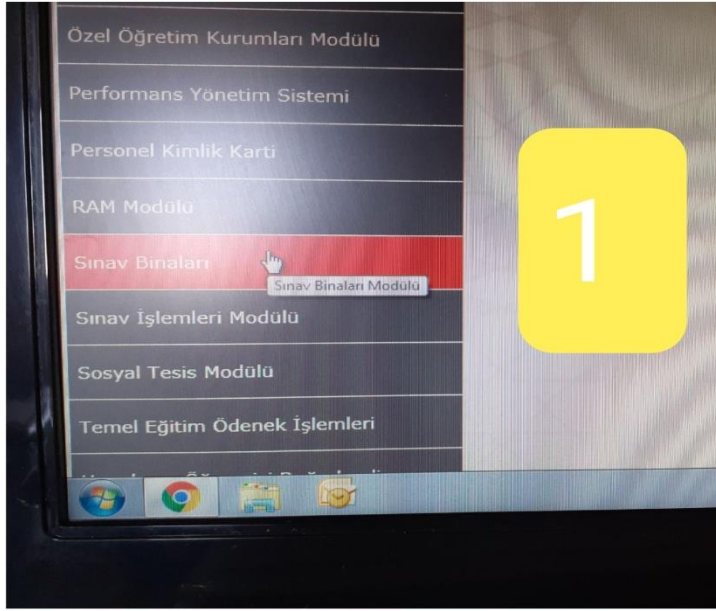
Özel Öğretim Kurumları Modülü

Performans Yönetim Sistemi

Personel Kimlik Karti

RAM Modülü

Sınav Binaları

Sınav Binaları Modülü

Sınav İşlemleri Modülü

Sosyal Tesis Modülü

Temel Eğitim Ödenek İşlemleri

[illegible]

1